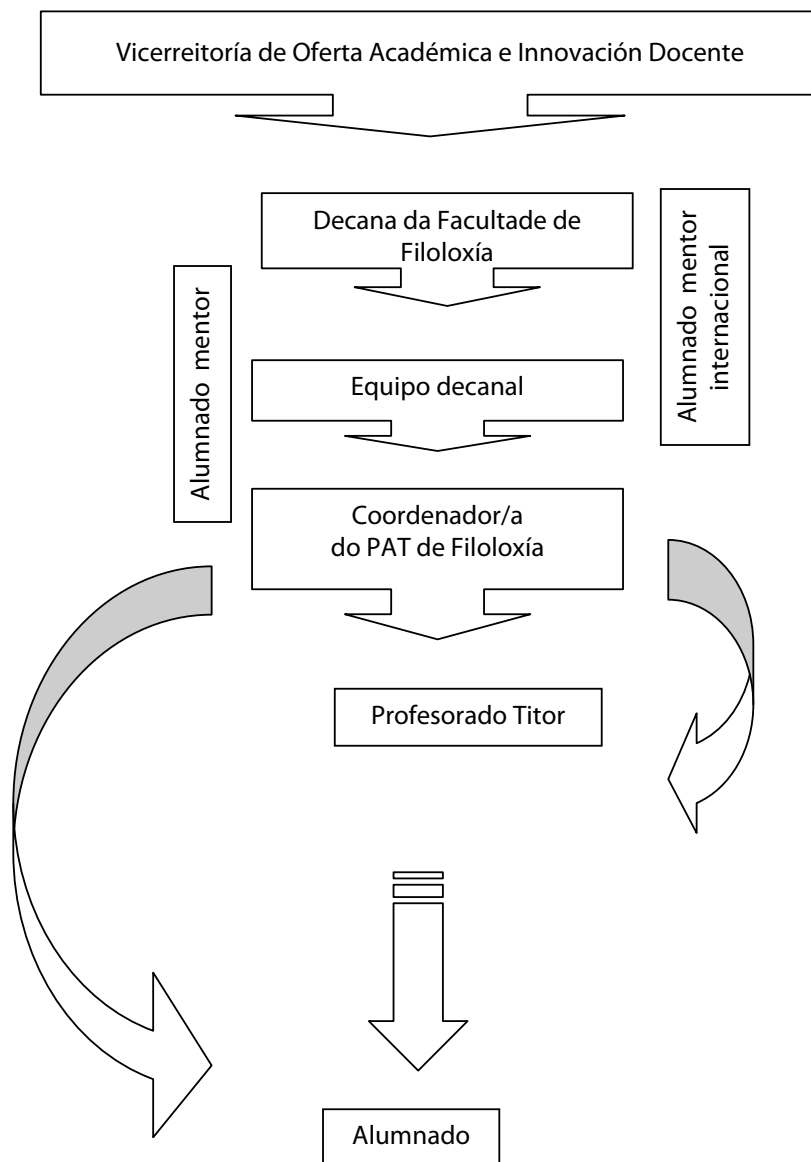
Vicerreitoría de Oferta Académica e Innovación Docente

Decana da Facultade de Filoloxía

Alumnado mentor internacional

Alumnado mentor

Equipo decanal

Coordenador/a do PAT de Filoloxía

Profesorado Titor

Alumnado